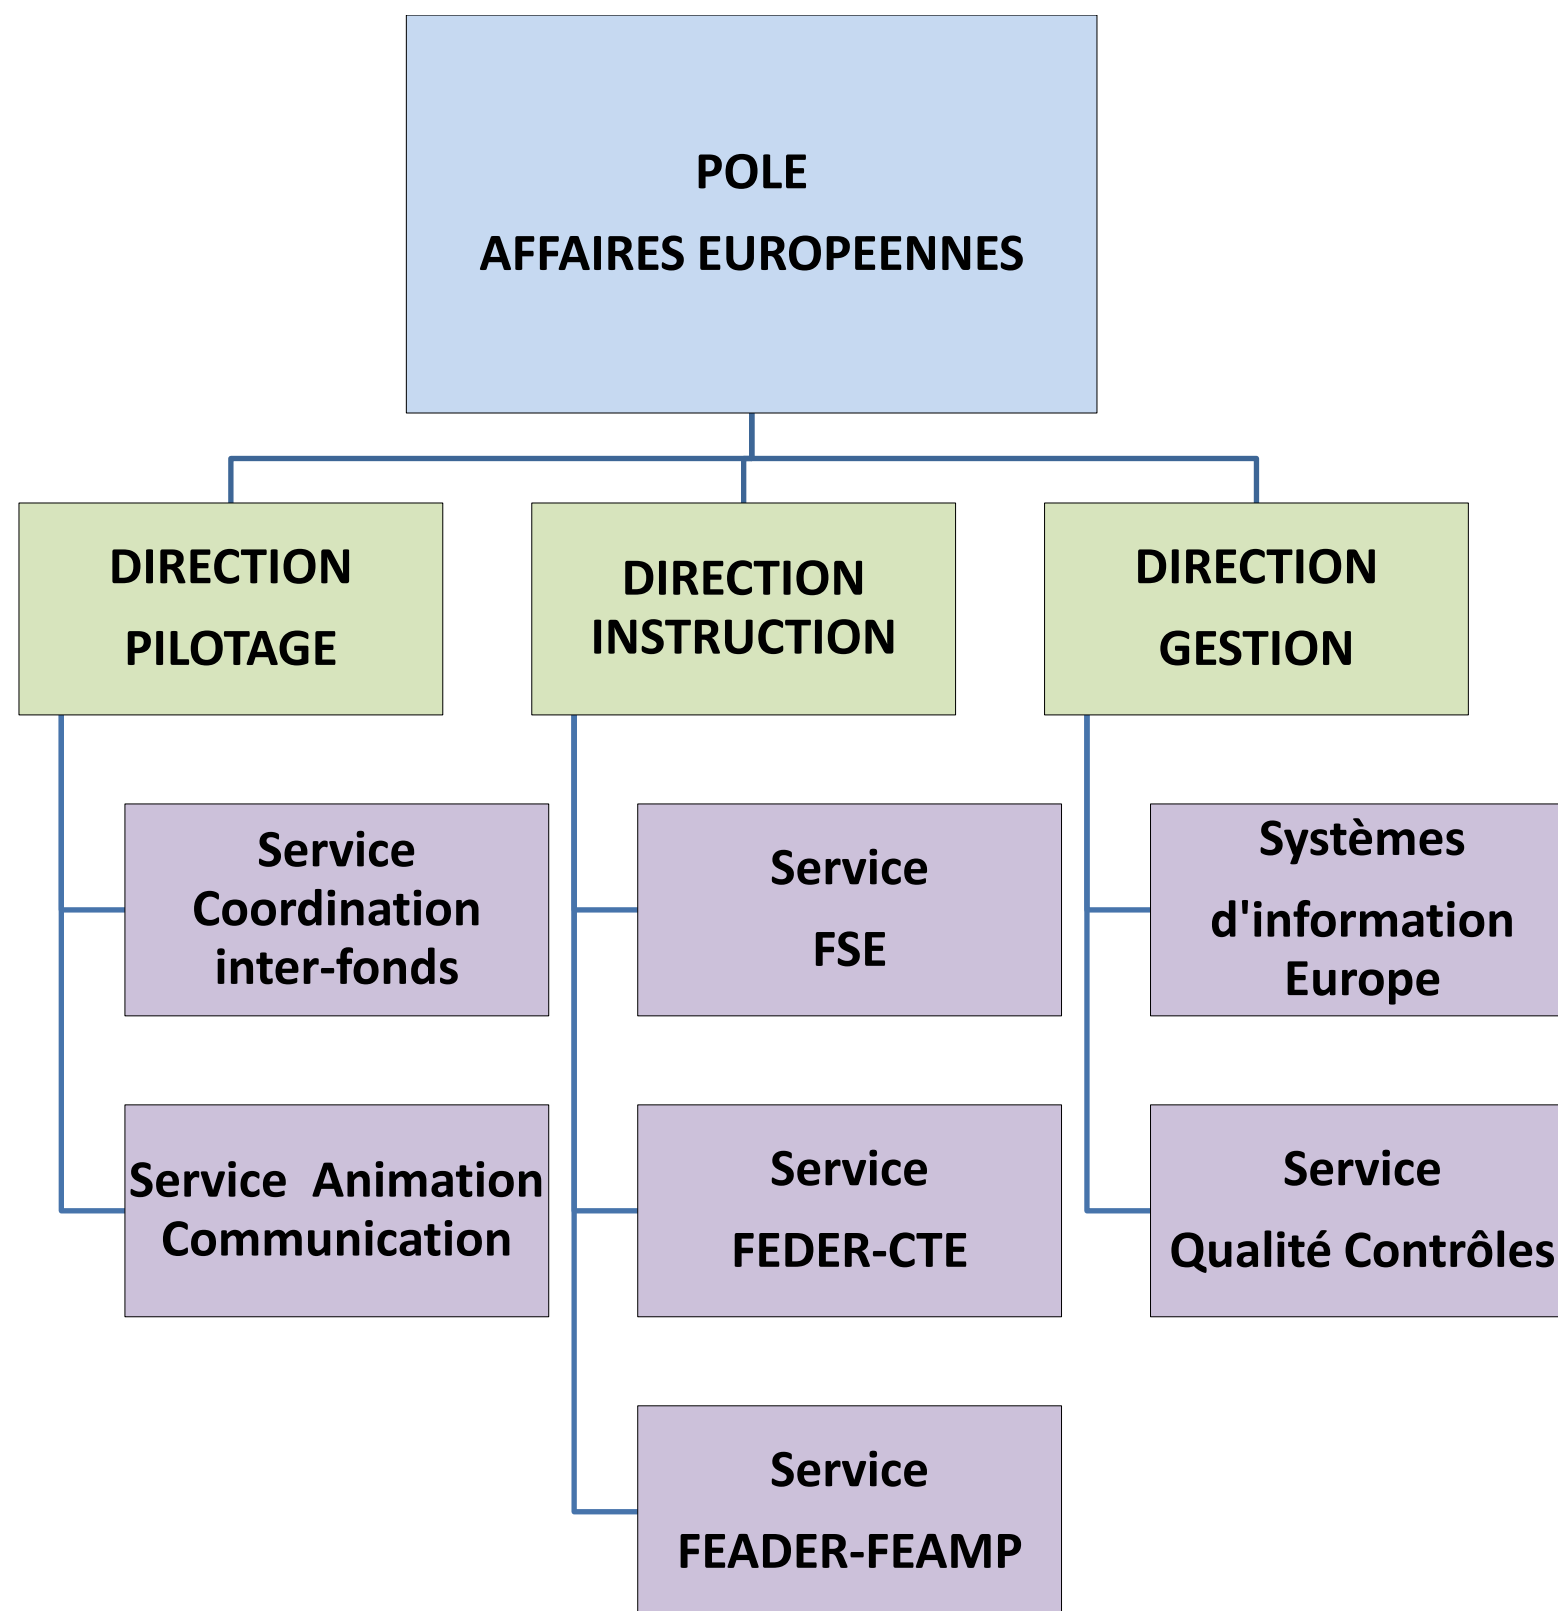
POLE
AFFAIRES EUROPEENNES

DIRECTION
PILOTAGE

DIRECTION
INSTRUCTION

DIRECTION
GESTION

Service
Coordination
inter-fonds

Service Animation
Communication

Service
FSE

Service
FEDER-CTE

Service
FEADER-FEAMP

Systèmes
d'information
Europe

Service
Qualité Contrôles